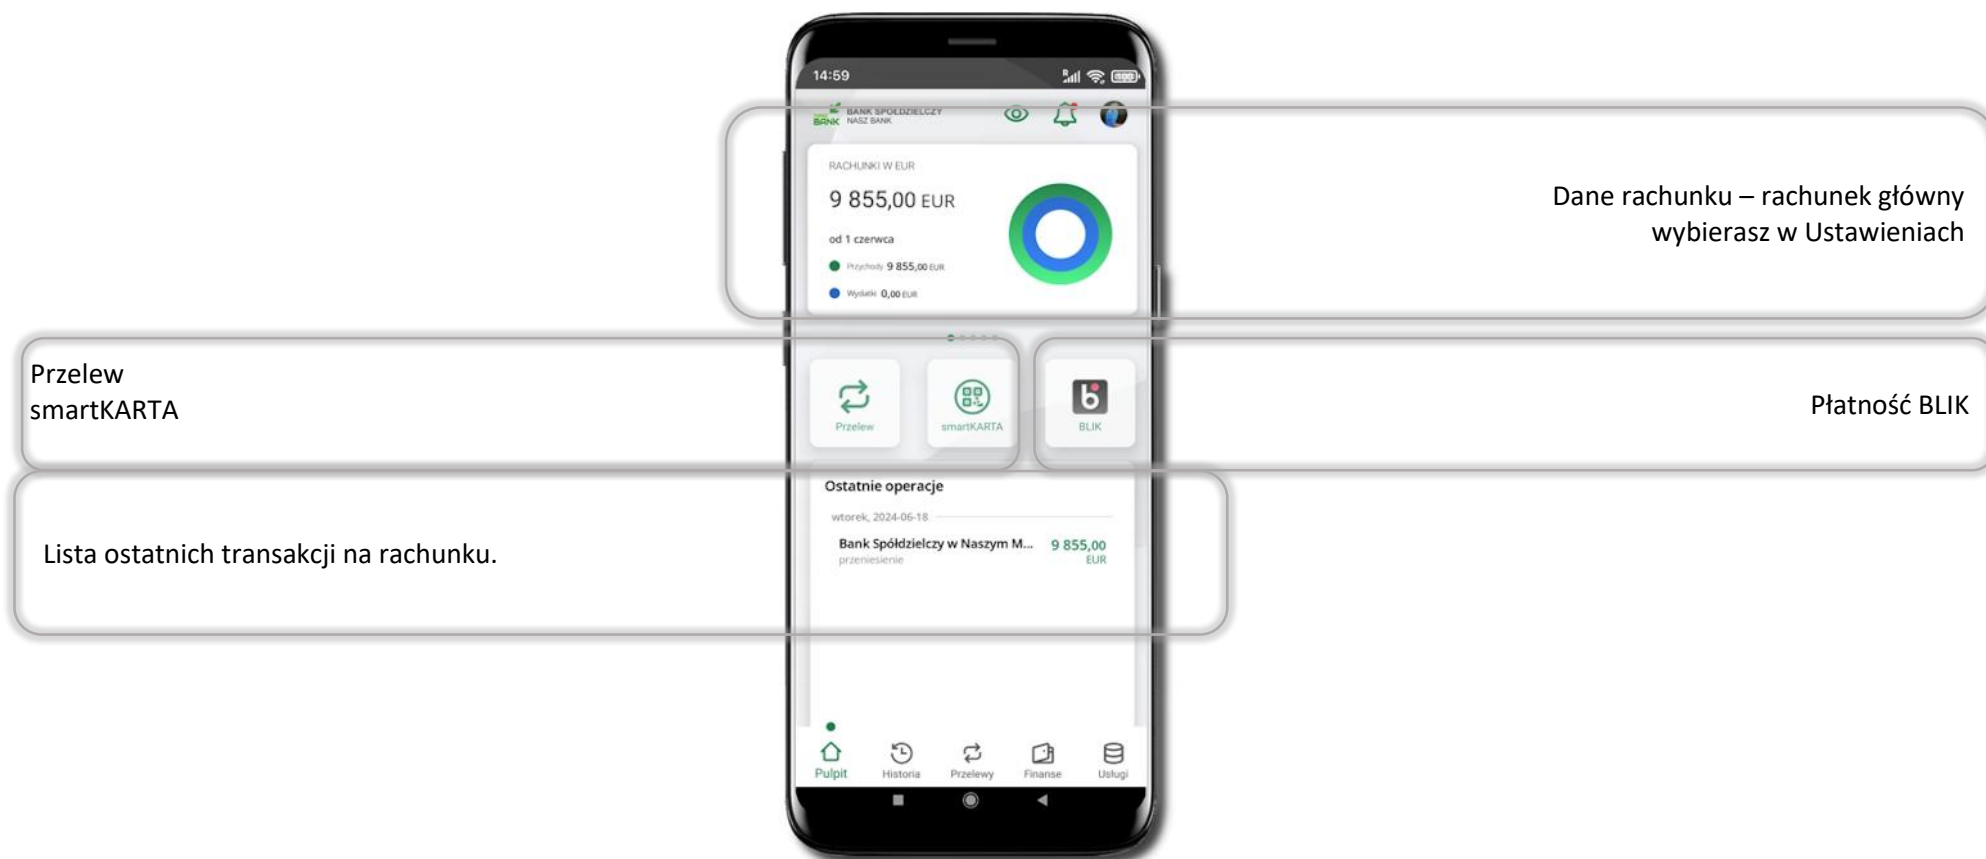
14:59

BANK BANK SPÓŁDZIELCZY NASZ BANK

RACHUNKI W EUR

9 855,00 EUR

od 1 czerwca

Przychody 9 855,00 EUR

Wydatki 0,00 EUR

Dane rachunku – rachunek główny wybierasz w Ustawieniach

Przelew smartKARTA

Przelew

smartKARTA

BLIK

Płatność BLIK

Ostatnie operacje

wtorek, 2024-06-18

Bank Spółdzielczy w Naszym M... 9 855,00 EUR

przeniesienie

Lista ostatnich transakcji na rachunku.

Pulpit Historia Przelewy Finanse Usługi